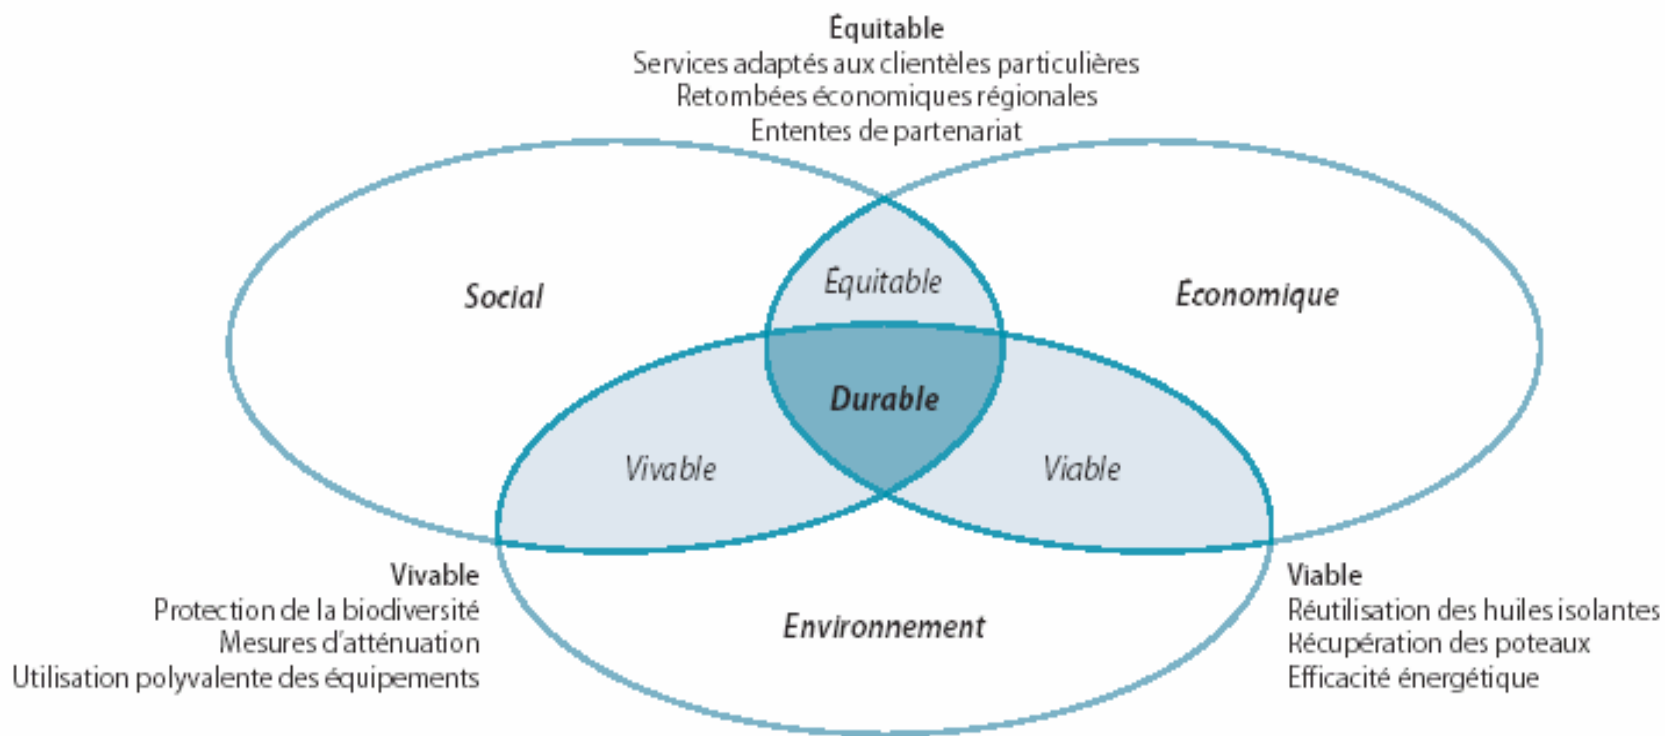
Équitable
Services adaptés aux clientèles particulières
Retombées économiques régionales
Ententes de partenariat

Social

Équitable

Économique

Durable

Vivable

Viable

Vivable
Protection de la biodiversité
Mesures d'atténuation
Utilisation polyvalente des équipements

Environnement

Viable
Réutilisation des huiles isolantes
Récupération des poteaux
Efficacité énergétique